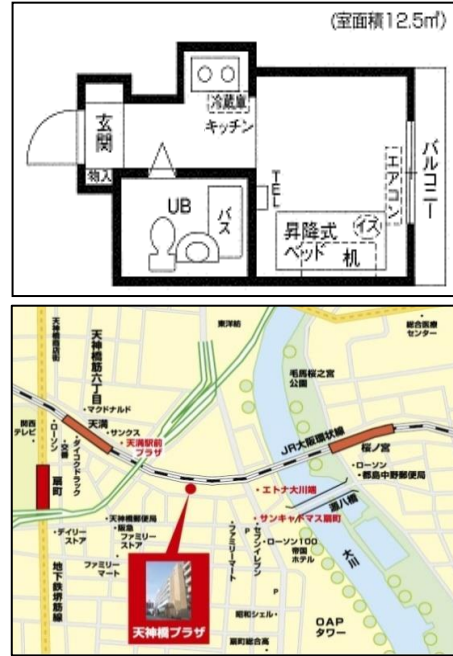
(室面積12.5㎡)

冷蔵庫
キッチン
玄関
物入
UB
バス
TEL
エアコン
バルコニー
昇降式ベッド
イス
机

東洋町
総合医療センター
天神橋筋商店街
天神橋筋六丁目
・マクドナルド
天満
・サンクス
天満駅前プラザ
毛馬桜之宮公園
JR大阪環状線
桜ノ宮
・ローソン
・都島中野郵便局
関西テレビ
・ローソン
・交番
・ダイコクドラッグ
扇町
・エトナ大川端
・サンキャドマス扇町
源八橋
・デイリーストア
・天神橋郵便局
・阪急
・ファミリーストア
・ファミリーマート
・セブンイレブン
・ローソン100
帝国ホテル
大川
ファミリーマート
地下鉄堺筋線
天神橋プラザ
昭和シェル・
扇町総合高
OAPタワー